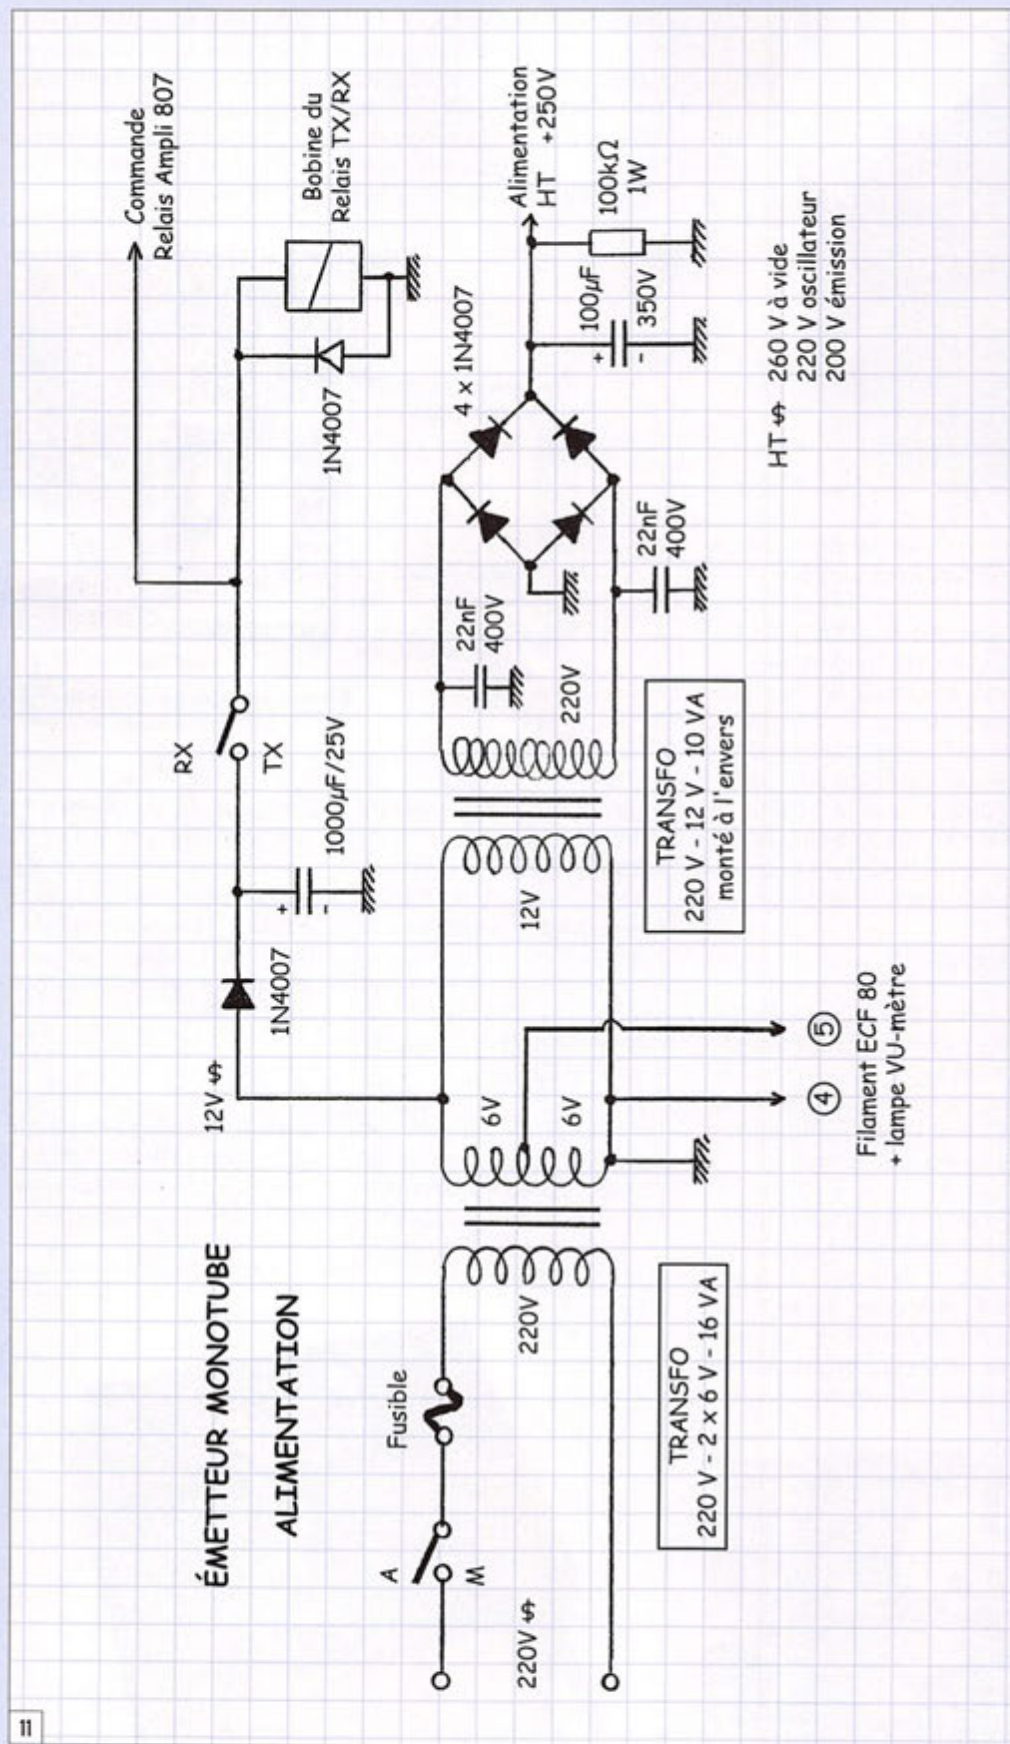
ÉMETTEUR MONOTUBE

ALIMENTATION

220V ⇳

A

M

Fusible

220V

TRANSFO
220 V - 2 x 6 V - 16 VA

12V ⇳

1N4007

6V

6V

④ ⑤

Filament ECF 80
+ lampe VU-mètre

+
-
1000$\mu$F/25V

12V

TRANSFO
220 V - 12 V - 10 VA
monté à l'envers

RX

TX

220V

22nF
400V

22nF
400V

4 x 1N4007

1N4007

Bobine du
Relais TX/RX

Commande
Relais Ampli 807

Alimentation
HT +250V

+
-
100$\mu$F
350V

100k$\Omega$
1W

HT ⇳ 260 V à vide
220 V oscillateur
200 V émission

11